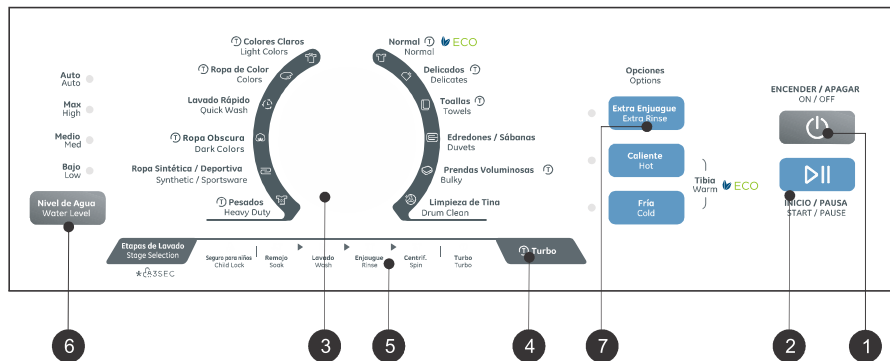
Auto
Auto

Max
High

Medio
Med

Bajo
Low

Nivel de Agua
Water Level

Colores Claros
Light Colors

Ropa de Color
Colors

Lavado Rápido
Quick Wash

Ropa Obscura
Dark Colors

Ropa Sintética / Deportiva
Synthetic / Sportsware

Pesados
Heavy Duty

Normal
Normal
ECO

Delicados
Delicates

Toallas
Towels

Edredones / Sábanas
Duvets

Prendas Voluminosas
Bulky

Limpieza de Tina
Drum Clean

Opciones
Options

Extra Enjuague
Extra Rinse

Caliente
Hot

Tibia
Warm
ECO

Fría
Cold

ENCENDER / APAGAR
ON / OFF

INICIO / PAUSA
START / PAUSE

Etapas de Lavado
Stage Selection

Seguro para niños
Child Lock

Remojo
Soak

Lavado
Wash

Enjuague
Rinse

Centrif.
Spin

Turbo
Turbo

Turbo

*3SEC

6 3 5 4 7 2 1